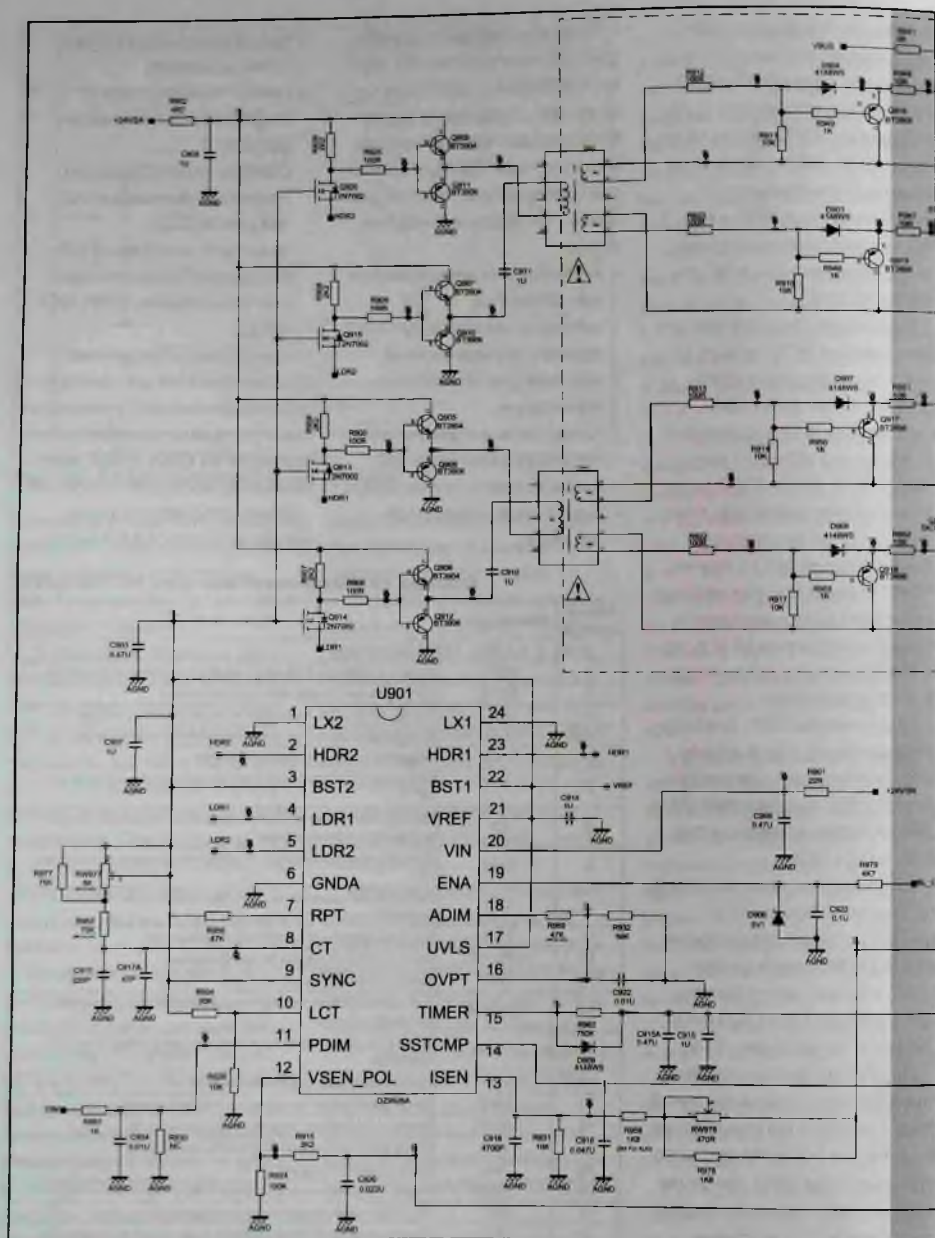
U901

| | | | |
|---|---|---|---|
| 1 | LX2 | LX1 | 24 |
| 2 | HDR2 | HDR1 | 23 |
| 3 | BST2 | BST1 | 22 |
| 4 | LDR1 | VREF | 21 |
| 5 | LDR2 | VIN | 20 |
| 6 | GNDA | ENA | 19 |
| 7 | RPT | ADIM | 18 |
| 8 | CT | UVLS | 17 |
| 9 | SYNC | OVPT | 16 |
| 10 | LCT | TIMER | 15 |
| 11 | PDIM | SSTCMP | 14 |
| 12 | VSEN_POL | ISEN | 13 |

OZ9938A

+24VSA
VBUS
HDR2
HDR1
LDR1
LDR2
VREF
+24VSA
Q906 BT3904
Q911 BT3906
Q907 BT3904
Q910 BT3906
Q905 BT3904
Q908 BT3906
Q909 BT3904
Q912 BT3906
Q915 2N7002
Q914 2N7002
Q913 2N7002
D904 4148WS
D901 4148WS
D907 4148WS
D908 4148WS
D909 4148WS
D906 5V1
C911 1U
C910 1U
C914 1U
C922 0.1U
C916 4700P
C918 0.047U
C920 0.022U
C924 0.01U
R901 22R
R979 4K7
R932 56K
R962 750K
R958 1K8
RW976 470R
R978 1K8
R931 10R
R924 100K
R915 3K3
R930 NC
R928 10K
R934 20K
R926 47K
R977 75K
R960 1K
R920 100R
R917 10K
R919 10K
R916 10K
R940 1K
AGND